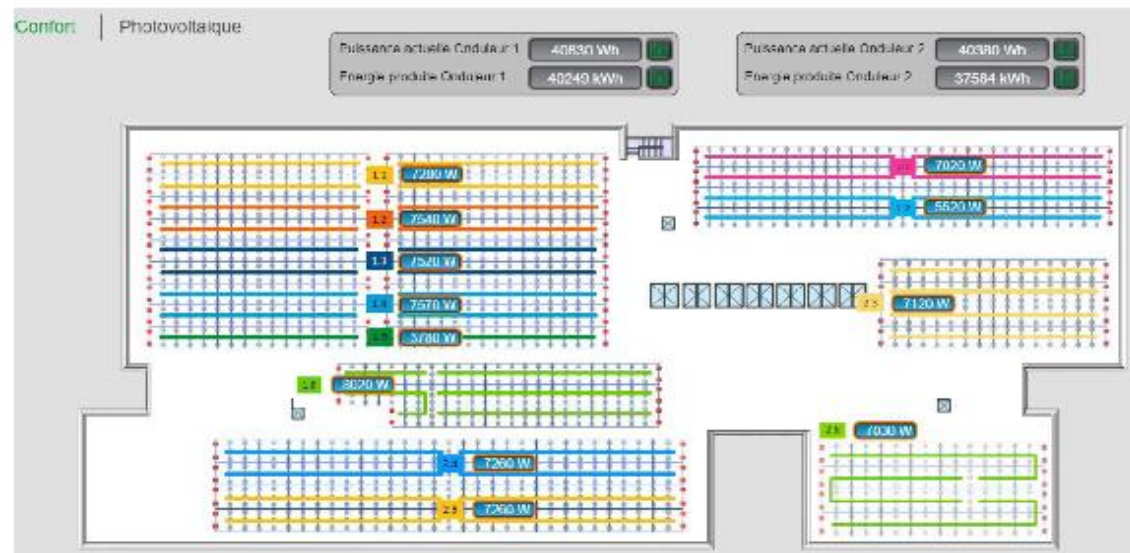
Confort | Photovoltaique

Puissance actuelle Onduleur 1 40830 Wh
Energie produite Onduleur 1 40240 kWh

Puissance actuelle Onduleur 2 40380 Wh
Energie produite Onduleur 2 37584 kWh

1.1 7200 W
1.2 7540 W
1.3 7520 W
1.4 7570 W
1.5 3780 W
1.6 8020 W

2.0 7020 W
2.2 5520 W
2.3 7120 W
2.4 7260 W
2.5 7260 W
2.6 7030 W